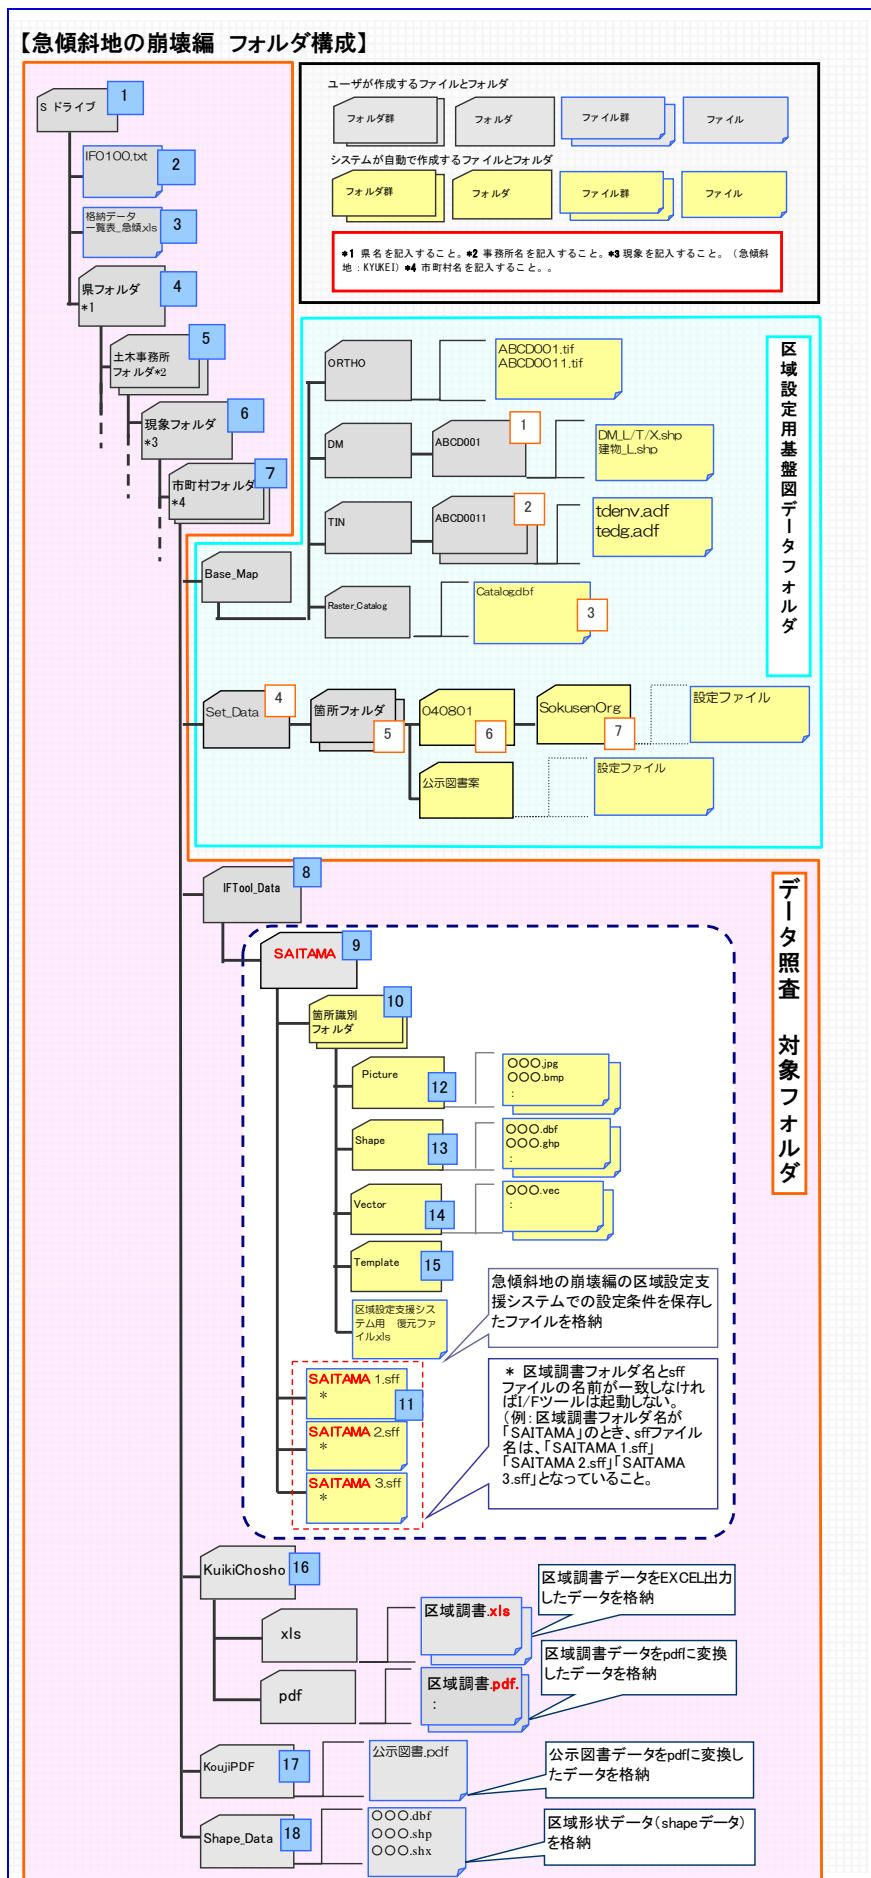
【急傾斜地の崩壊編 フォルダ構成】

ユーザが作成するファイルとフォルダ
フォルダ群
フォルダ
ファイル群
ファイル
システムが自動で作成するファイルとフォルダ
フォルダ群
フォルダ
ファイル群
ファイル

*1 県名を記入すること。*2 事務所名を記入すること。*3 現象を記入すること。（急傾斜地：KYUKEI）*4 市町村名を記入すること。。

S ドライブ 1
IFO100.txt 2
格納データ一覧表_急傾.xls 3
県フォルダ *1 4
土木事務所フォルダ*2 5
現象フォルダ *3 6
市町村フォルダ *4 7

区域設定用基盤図データフォルダ

ORTHO
ABCD001.tif
ABCD0011.tif
DM
ABCD001 1
DM_L/T/X.shp
建物_L.shp
TIN
ABCD0011 2
tdenv.adf
tedg.adf
Base_Map
Raster_Catalog
Catalog.dbf 3
Set_Data 4
箇所フォルダ 5
040801 6
SokusenOrg 7
設定ファイル
公示図書案
設定ファイル

データ照査 対象フォルダ

IFTool_Data 8
SAITAMA 9
箇所識別フォルダ 10
Picture 12
○○○.jpg
○○○.bmp
:
Shape 13
○○○.dbf
○○○.ghp
:
Vector 14
○○○.vec
:
Template 15
区域設定支援システム用 復元ファイル.xls
急傾斜地の崩壊編の区域設定支援システムでの設定条件を保存したファイルを格納
SAITAMA 1.sff *
11
SAITAMA 2.sff *
SAITAMA 3.sff *
＊ 区域調書フォルダ名とsffファイルの名前が一致しなければI/Fツールは起動しない。（例：区域調書フォルダ名が「SAITAMA」のとき、sffファイル名は、「SAITAMA 1.sff」「SAITAMA 2.sff」「SAITAMA 3.sff」となっていること。

KuikiChosho 16
xls
区域調書.xls
区域調書データをEXCEL出力したデータを格納
pdf
区域調書.pdf.
:
区域調書データをpdfに変換したデータを格納
KoujiPDF 17
公示図書.pdf
公示図書データをpdfに変換したデータを格納
Shape_Data 18
○○○.dbf
○○○.shp
○○○.shx
区域形状データ（shapeデータ）を格納